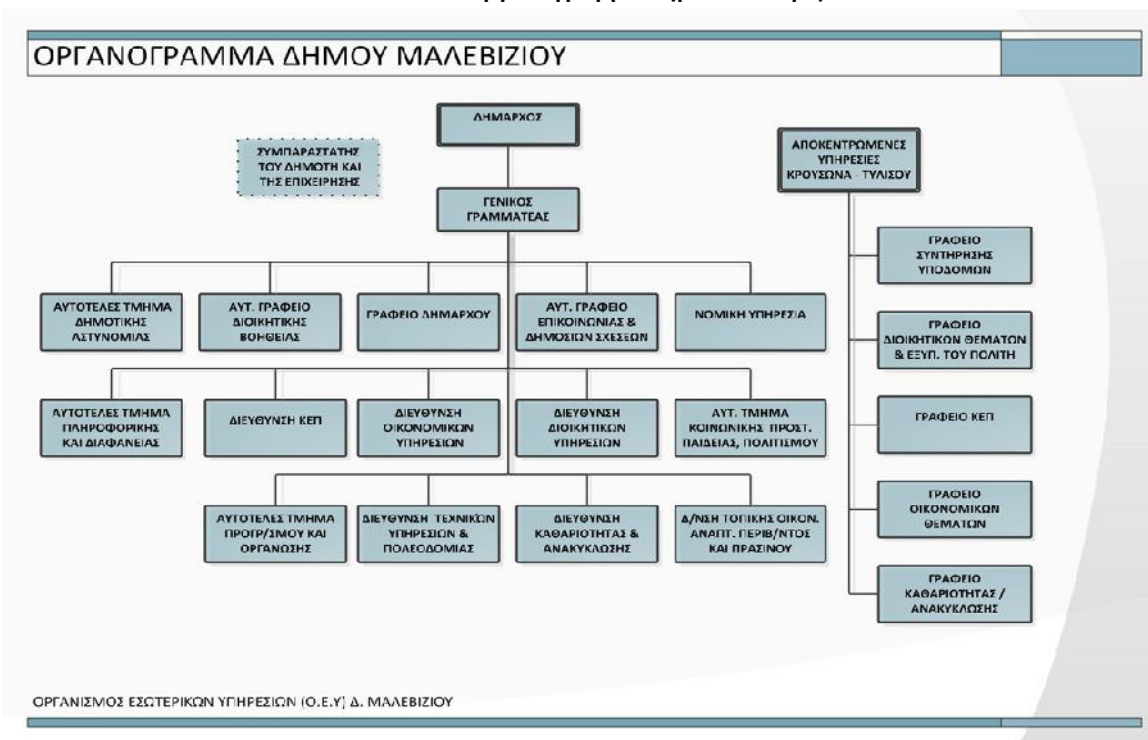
ΟΡΓΑΝΟΓΡΑΜΜΑ ΔΗΜΟΥ ΜΑΛΕΒΙΖΙΟΥ

ΔΗΜΑΡΧΟΣ

ΣΥΜΠΑΡΑΣΤΑΤΗΣ ΤΟΥ ΔΗΜΟΤΗ ΚΑΙ ΤΗΣ ΕΠΙΧΕΙΡΗΣΗΣ

ΓΕΝΙΚΟΣ ΓΡΑΜΜΑΤΕΑΣ

ΑΠΟΚΕΝΤΡΩΜΕΝΕΣ ΥΠΗΡΕΣΙΕΣ ΚΡΟΥΣΩΝΑ - ΤΥΛΙΣΟΥ

ΑΥΤΟΤΕΛΕΣ ΤΜΗΜΑ ΔΗΜΟΤΙΚΗΣ ΑΣΤΥΝΟΜΙΑΣ

ΑΥΤ. ΓΡΑΦΕΙΟ ΔΙΟΙΚΗΤΙΚΗΣ ΒΟΗΘΕΙΑΣ

ΓΡΑΦΕΙΟ ΔΗΜΑΡΧΟΥ

ΑΥΤ. ΓΡΑΦΕΙΟ ΕΠΙΚΟΙΝΩΝΙΑΣ & ΔΗΜΟΣΙΩΝ ΣΧΕΣΕΩΝ

ΝΟΜΙΚΗ ΥΠΗΡΕΣΙΑ

ΑΥΤΟΤΕΛΕΣ ΤΜΗΜΑ ΠΛΗΡΟΦΟΡΙΚΗΣ ΚΑΙ ΔΙΑΦΑΝΕΙΑΣ

ΔΙΕΥΘΥΝΣΗ ΚΕΠ

ΔΙΕΥΘΥΝΣΗ ΟΙΚΟΝΟΜΙΚΩΝ ΥΠΗΡΕΣΙΩΝ

ΔΙΕΥΘΥΝΣΗ ΔΙΟΙΚΗΤΙΚΩΝ ΥΠΗΡΕΣΙΩΝ

ΑΥΤ. ΤΜΗΜΑ ΚΟΙΝΩΝΙΚΗΣ ΠΡΟΣΤ. ΠΑΙΔΕΙΑΣ, ΠΟΛΙΤΙΣΜΟΥ

ΑΥΤΟΤΕΛΕΣ ΤΜΗΜΑ ΠΡΟΓΡ/ΣΜΟΥ ΚΑΙ ΟΡΓΑΝΩΣΗΣ

ΔΙΕΥΘΥΝΣΗ ΤΕΧΝΙΚΩΝ ΥΠΗΡΕΣΙΩΝ & ΠΟΛΕΟΔΟΜΙΑΣ

ΔΙΕΥΘΥΝΣΗ ΚΑΘΑΡΙΟΤΗΤΑΣ & ΑΝΑΚΥΚΛΩΣΗΣ

Δ/ΝΣΗ ΤΟΠΙΚΗΣ ΟΙΚΟΝ. ΑΝΑΠΤ. ΠΕΡΙΒ/ΝΤΟΣ ΚΑΙ ΠΡΑΣΙΝΟΥ

ΓΡΑΦΕΙΟ ΣΥΝΤΗΡΗΣΗΣ ΥΠΟΔΟΜΩΝ

ΓΡΑΦΕΙΟ ΔΙΟΙΚΗΤΙΚΩΝ ΘΕΜΑΤΩΝ & ΕΞΥΠ. ΤΟΥ ΠΟΛΙΤΗ

ΓΡΑΦΕΙΟ ΚΕΠ

ΓΡΑΦΕΙΟ ΟΙΚΟΝΟΜΙΚΩΝ ΘΕΜΑΤΩΝ

ΓΡΑΦΕΙΟ ΚΑΘΑΡΙΟΤΗΤΑΣ / ΑΝΑΚΥΚΛΩΣΗΣ

ΟΡΓΑΝΙΣΜΟΣ ΕΣΩΤΕΡΙΚΩΝ ΥΠΗΡΕΣΙΩΝ (Ο.Ε.Υ) Δ. ΜΑΛΕΒΙΖΙΟΥ